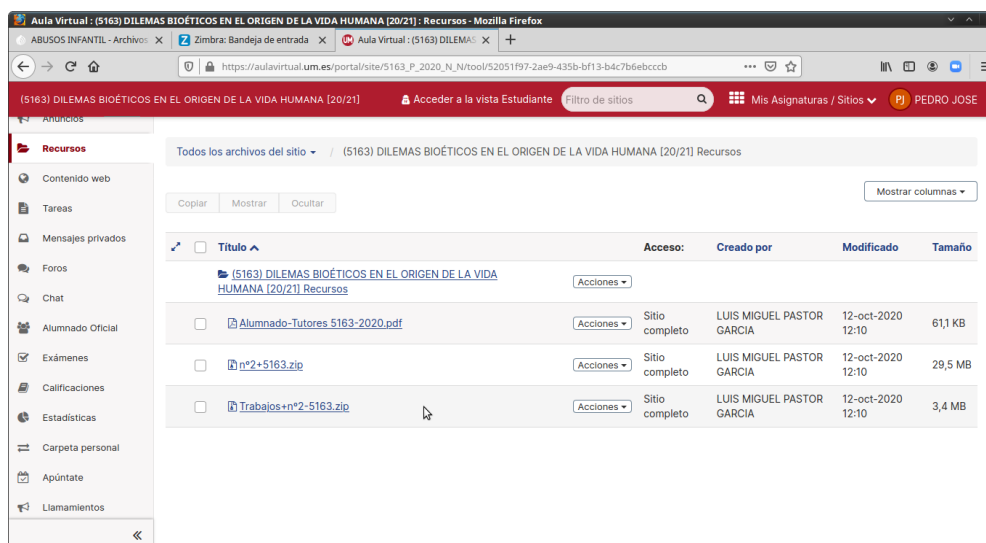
Aula Virtual : (5163) DILEMAS BIOÉTICOS EN EL ORIGEN DE LA VIDA HUMANA [20/21] : Recursos - Mozilla Firefox

ABUSOS INFANTIL - Archivos ×
Zimbra: Bandeja de entrada ×
Aula Virtual : (5163) DILEMAS ×
+

https://aulavirtual.um.es/portal/site/5163_P_2020_N_N/tool/52051f97-2ae9-435b-bf13-b4c7b6ebcccb

(5163) DILEMAS BIOÉTICOS EN EL ORIGEN DE LA VIDA HUMANA [20/21]
Acceder a la vista Estudiante
Filtro de sitios
Mis Asignaturas / Sitios
PJ PEDRO JOSE

Anuncios
Recursos
Contenido web
Tareas
Mensajes privados
Foros
Chat
Alumnado Oficial
Exámenes
Calificaciones
Estadísticas
Carpeta personal
Apúntate
Llamamientos
«

Todos los archivos del sitio / (5163) DILEMAS BIOÉTICOS EN EL ORIGEN DE LA VIDA HUMANA [20/21] Recursos

Mostrar columnas

Copiar Mostrar Ocultar

| Título | | Acceso: | Creado por | Modificado | Tamaño |
|---|---|---|---|---|---|
| (5163) DILEMAS BIOÉTICOS EN EL ORIGEN DE LA VIDA HUMANA [20/21] Recursos | Acciones | | | | |
| Alumnado-Tutores 5163-2020.pdf | Acciones | Sitio completo | LUIS MIGUEL PASTOR GARCIA | 12-oct-2020 12:10 | 61,1 KB |
| nº2+5163.zip | Acciones | Sitio completo | LUIS MIGUEL PASTOR GARCIA | 12-oct-2020 12:10 | 29,5 MB |
| Trabajos+nº2-5163.zip | Acciones | Sitio completo | LUIS MIGUEL PASTOR GARCIA | 12-oct-2020 12:10 | 3,4 MB |